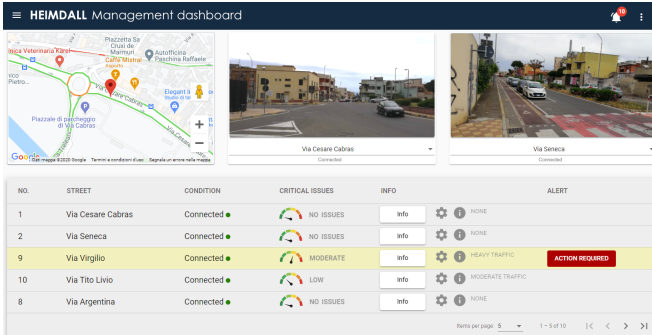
HEIMDALL Management dashboard

10

inica Veterinaria Karel
Piazzetta Sa Cruxi de Marmuri
Autofficina Paschina Raffaele
Caffè Mistral
Ecoarb
Via Pietro
Via Cesare Cabras
Piazzale di parcheggio di Via Cabras
Google
Dati mappa ©2020 Google Termini e condizioni d'uso Segnala un errore nella mappa

Via Cesare Cabras
Connected

Via Seneca
Connected

| NO. | STREET | CONDITION | CRITICAL ISSUES | INFO | | ALERT |
|---|---|---|---|---|---|---|
| 1 | Via Cesare Cabras | Connected | NO ISSUES | Info | NONE | |
| 2 | Via Seneca | Connected | NO ISSUES | Info | NONE | |
| 9 | Via Virgilio | Connected | MODERATE | Info | HEAVY TRAFFIC | ACTION REQUIRED |
| 10 | Via Tito Livio | Connected | LOW | Info | MODERATE TRAFFIC | |
| 8 | Via Argentina | Connected | NO ISSUES | Info | NONE | |

Items per page: 5 1 – 5 of 10